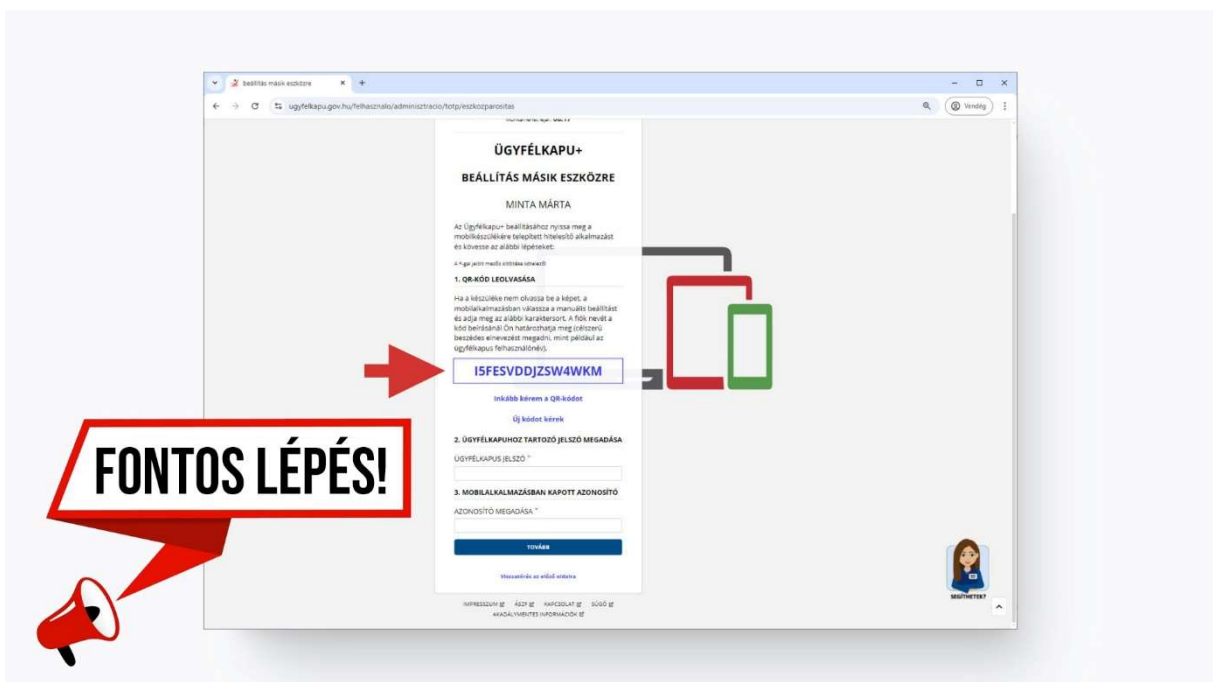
beállítás másik eszközre

ugyfelkapu.gov.hu/felhasznalo/adminisztracio/totp/eszkozparositas

Vendég

ÜGYFÉLKAPU+

BEÁLLÍTÁS MÁSIK ESZKÖZRE

MINTA MÁRTA

Az Ügyfélkapu+ beállításához nyissa meg a mobilkészülékére telepített hitelesítő alkalmazást és kövesse az alábbi lépéseket:

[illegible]

1. QR-KÓD LEOLVASÁSA

Ha a készüléke nem olvassa be a képet, a mobilalkalmazásban válassza a manuális beállítást és adja meg az alábbi karaktersort. A fiók nevét a kód beírásánál Ön határozhatja meg (célszerű beszédes elnevezést megadni, mint például az ügyfélkapus felhasználónév).

I5FESVDDJZSW4WKM

Inkább kérem a QR-kódot

Új kódot kérek

2. ÜGYFÉLKAPUHOZ TARTOZÓ JELSZÓ MEGADÁSA

ÜGYFÉLKAPUS JELSZÓ *

3. MOBILALKALMAZÁSBAN KAPOTT AZONOSÍTÓ

AZONOSÍTÓ MEGADÁSA *

TOVÁBB

Visszatérés az előző oldalra

IMPRESSZUM ÁSZF KAPCSOLAT SÚGÓ
AKADÁLYMENTES INFORMÁCIÓK

SEGÍTHETEK?

FONTOS LÉPÉS!